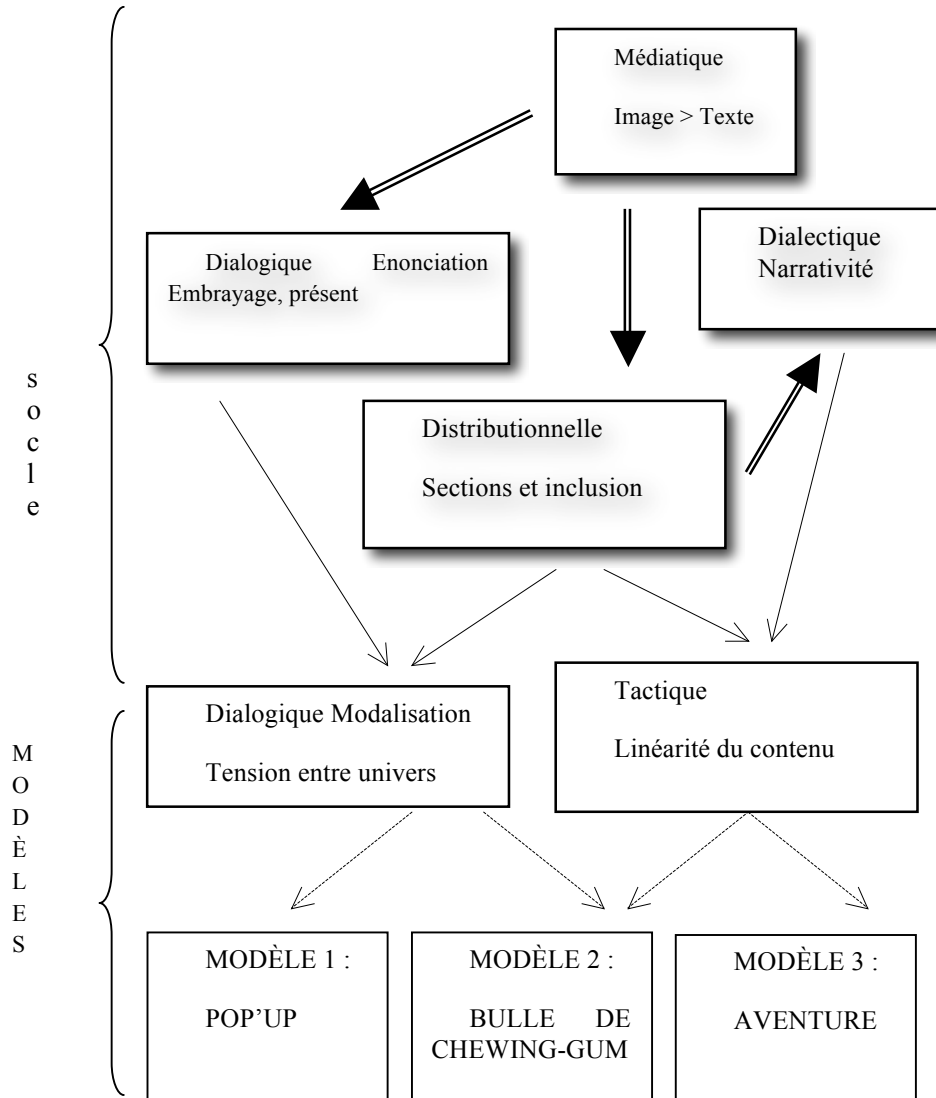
Médiatique

Image > Texte

Dialogique Enonciation Embrayage, présent

Dialectique Narrativité

s o c l e

Distributionnelle

Sections et inclusion

Dialogique Modalisation

Tension entre univers

Tactique

Linéarité du contenu

M O D È L E S

MODÈLE 1 :

POP'UP

MODÈLE 2 :

BULLE DE CHEWING-GUM

MODÈLE 3 :

AVENTURE